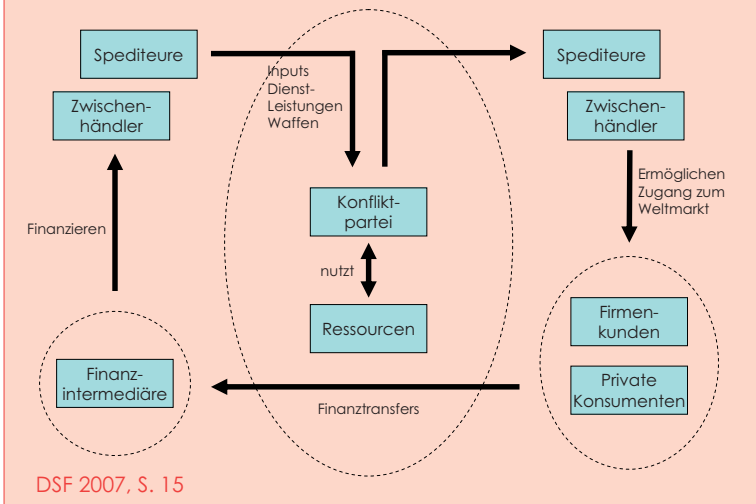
Spediteure

Zwischenhändler

Inputs Dienst-Leistungen Waffen

Spediteure

Zwischenhändler

Ermöglichen Zugang zum Weltmarkt

Finanzieren

Konfliktpartei

nutzt

Ressourcen

Firmenkunden

Private Konsumenten

Finanzintermediäre

Finanztransfers

DSF 2007, S. 15